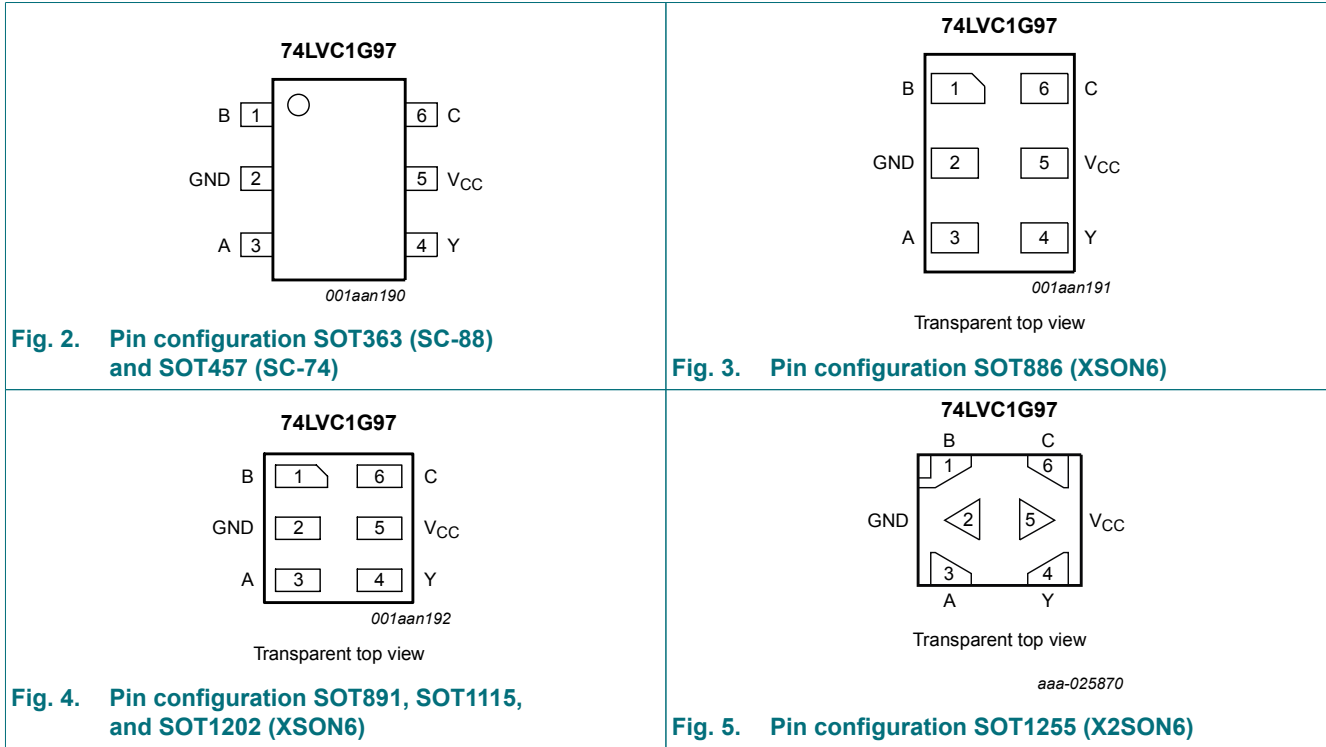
74LVC1G97

B 1
GND 2
A 3
6 C
5 $V_{CC}$
4 Y

001aan190

Fig. 2. Pin configuration SOT363 (SC-88) and SOT457 (SC-74)

74LVC1G97

B 1
6 C
GND 2
5 $V_{CC}$
A 3
4 Y

001aan191

Transparent top view

Fig. 3. Pin configuration SOT886 (XSON6)

74LVC1G97

B 1
6 C
GND 2
5 $V_{CC}$
A 3
4 Y

001aan192

Transparent top view

Fig. 4. Pin configuration SOT891, SOT1115, and SOT1202 (XSON6)

74LVC1G97

B C
1 6
GND 2 5 $V_{CC}$
3 4
A Y

Transparent top view

aaa-025870

Fig. 5. Pin configuration SOT1255 (X2SON6)